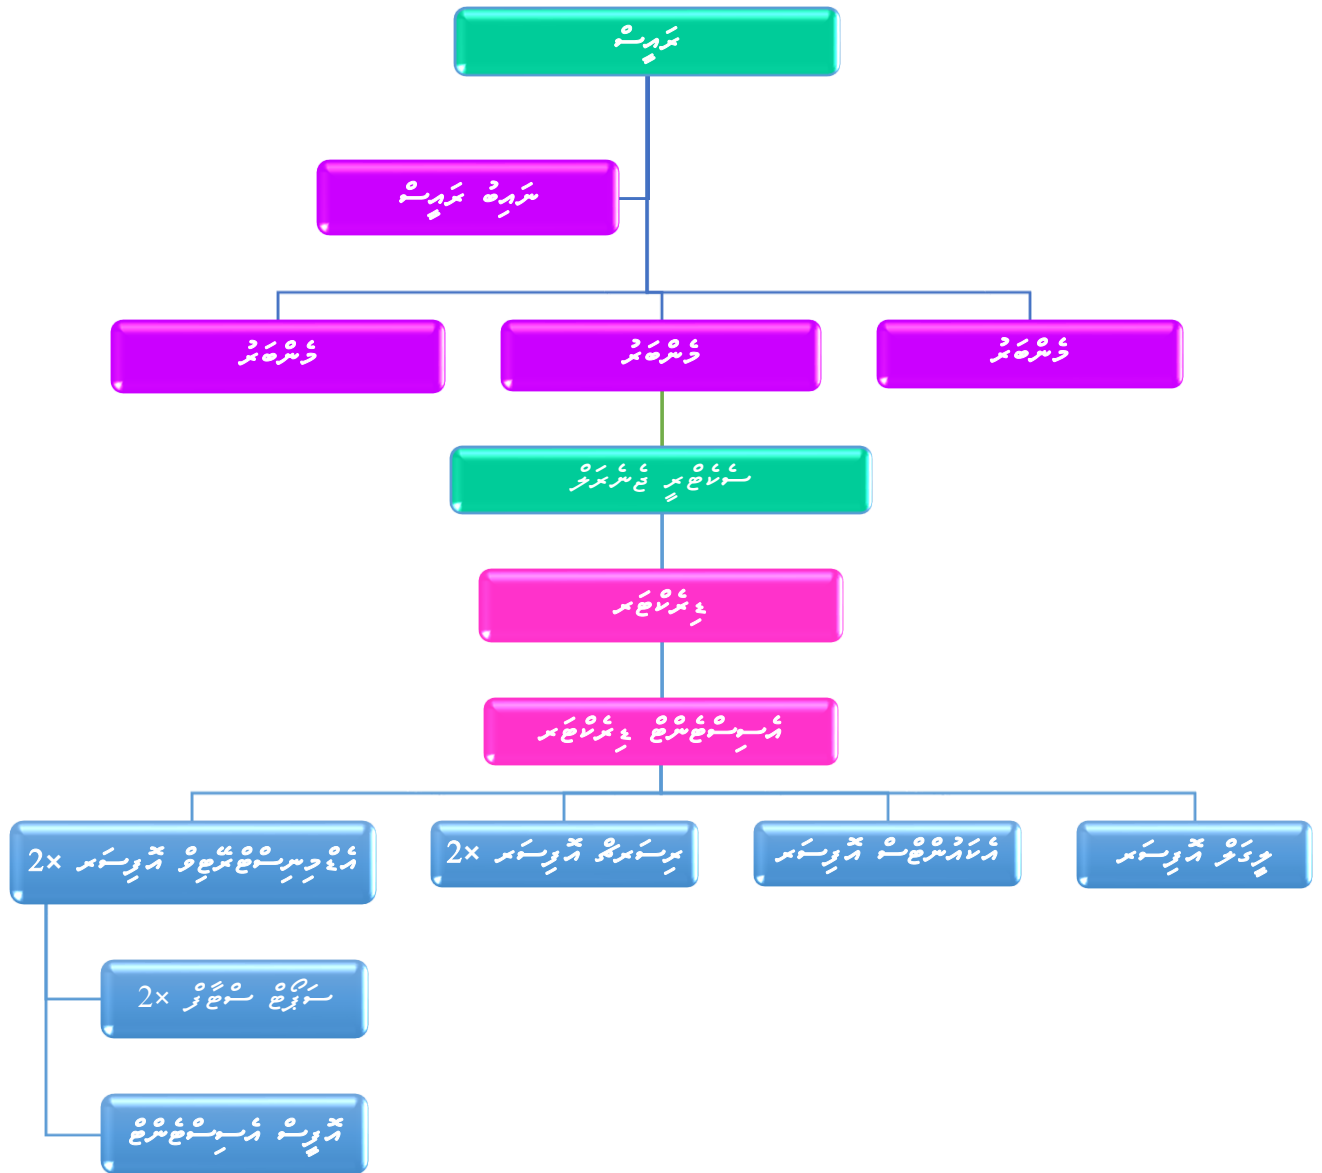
ރައީސް

ނައިބު ރައީސް

މެންބަރު

މެންބަރު

މެންބަރު

ސެކްރެޓަރީ ޖެނެރަލް

ޑިރެކްޓަރ

އެސިސްޓެންޓް ޑިރެކްޓަރ

އެޑްމިނިސްޓްރޭޓިވް އޮފިސަރ 2×

ރިސަރޗް އޮފިސަރ 2×

އެކައުންޓްސް އޮފިސަރ

މީޑިއާ އޮފިސަރ

ސަޕޯޓް ސްޓާފް 2×

އޮފީސް އެސިސްޓެންޓް